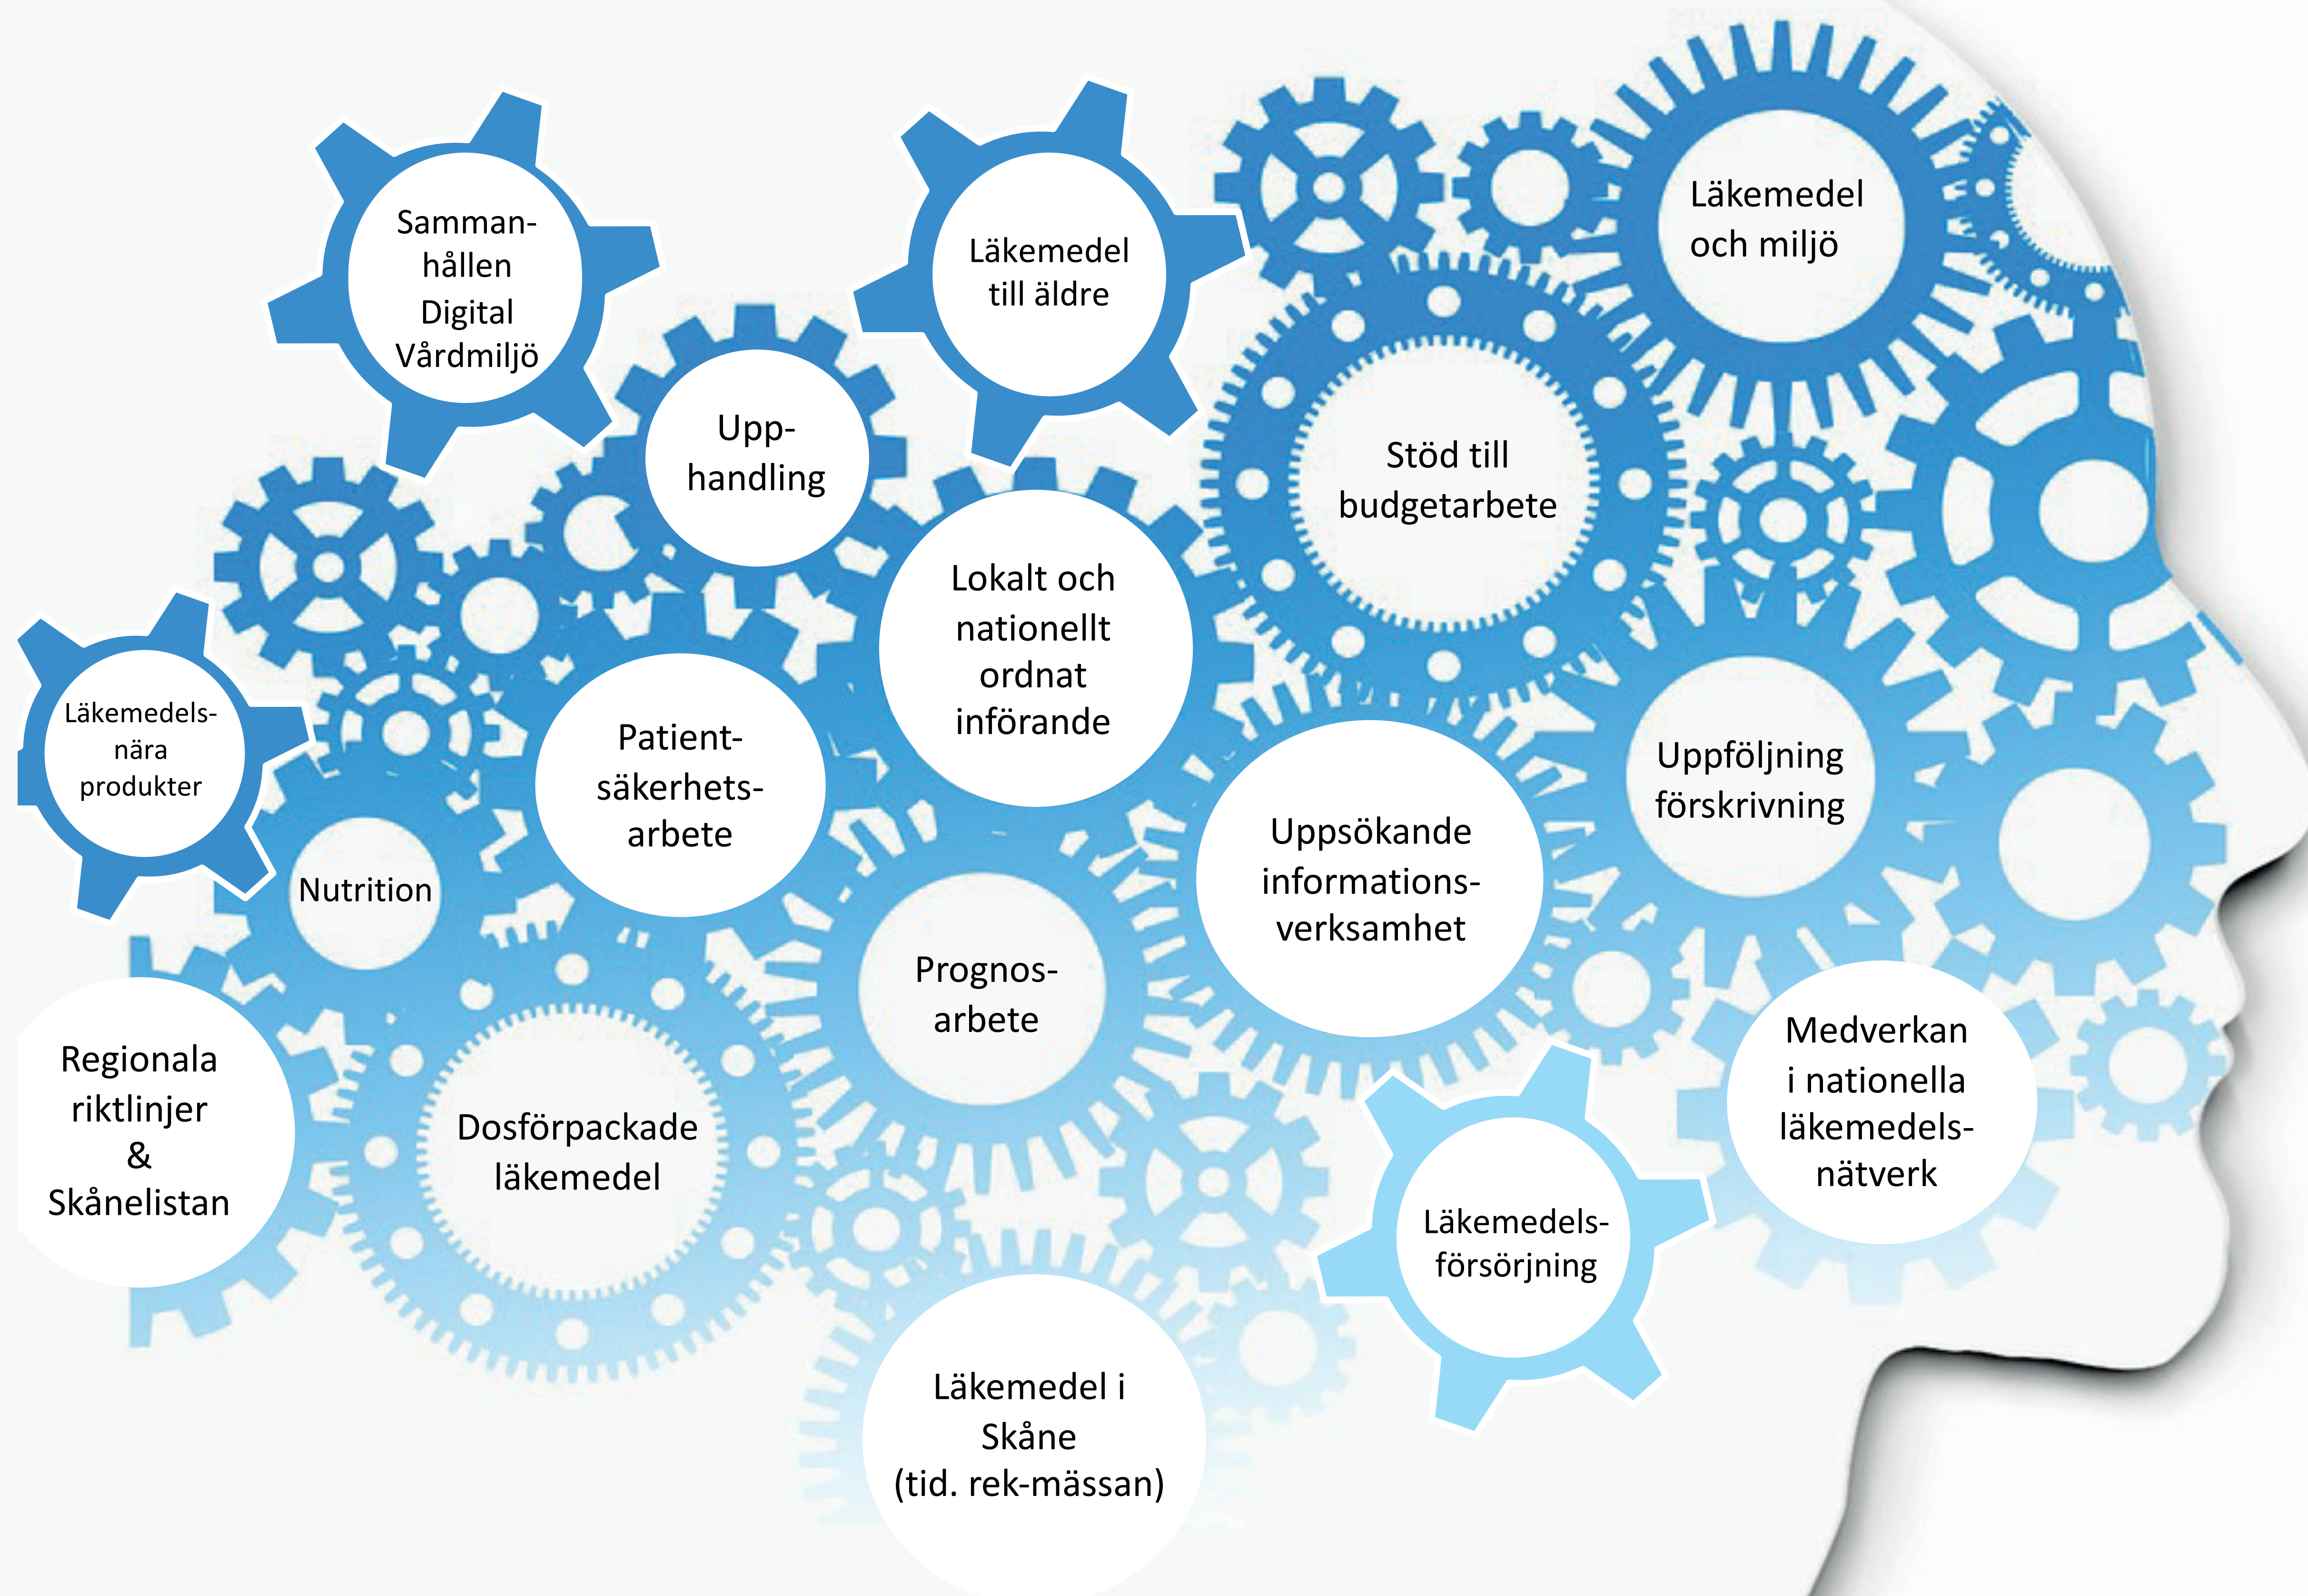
Sammanhållen Digital Vårdmiljö

Läkemedel till äldre

Läkemedel och miljö

Upphandling

Stöd till budgetarbete

Lokalt och nationellt ordnat införande

Läkemedelsnära produkter

Patientsäkerhetsarbete

Nutrition

Uppföljning förskrivning

Uppsökande informationsverksamhet

Prognosarbete

Regionala riktlinjer & Skånelistan

Dosförpackade läkemedel

Medverkan i nationella läkemedelsnätverk

Läkemedelsförsörjning

Läkemedel i Skåne (tid. rek-mässan)